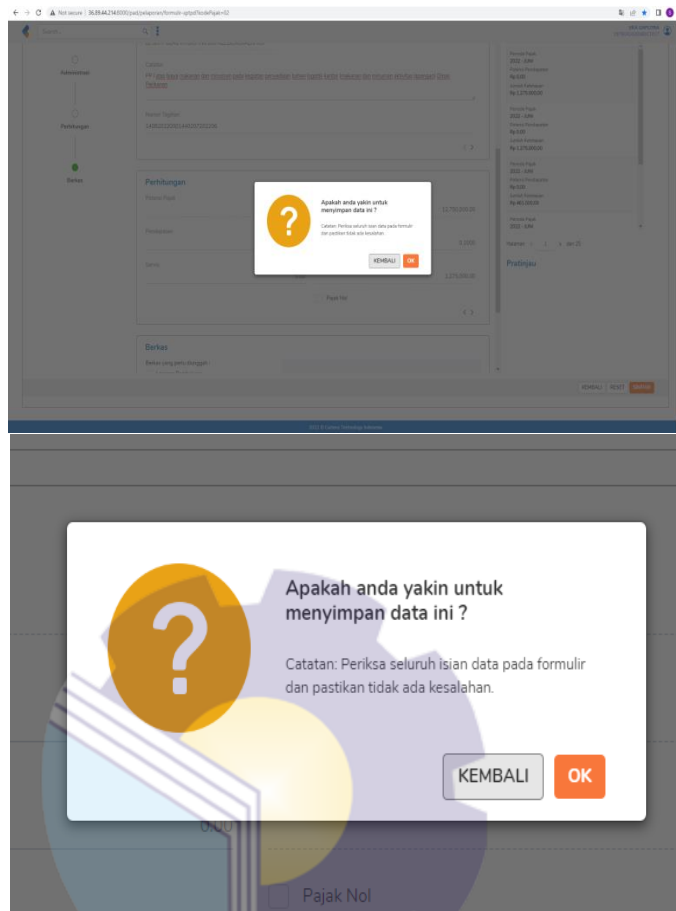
Not secure | 36.89.44.214:8000/pad/pelaporan/formulir-sptpd?kodePajak=02

Search

Administrasi

Perhitungan

Berkas

Catatan

Nomor Tagihan

Perhitungan

Berkas

Berkas yang perlu diunggah :

Pajak Nol

Periode Pajak
2022 - JUNI

Pratinjau

Apakah anda yakin untuk menyimpan data ini ?

Catatan: Periksa seluruh isian data pada formulir dan pastikan tidak ada kesalahan.

KEMBALI OK

KEMBALI RESET SIMPAN

Apakah anda yakin untuk menyimpan data ini ?

Catatan: Periksa seluruh isian data pada formulir dan pastikan tidak ada kesalahan.

KEMBALI OK

0,00

Pajak Nol